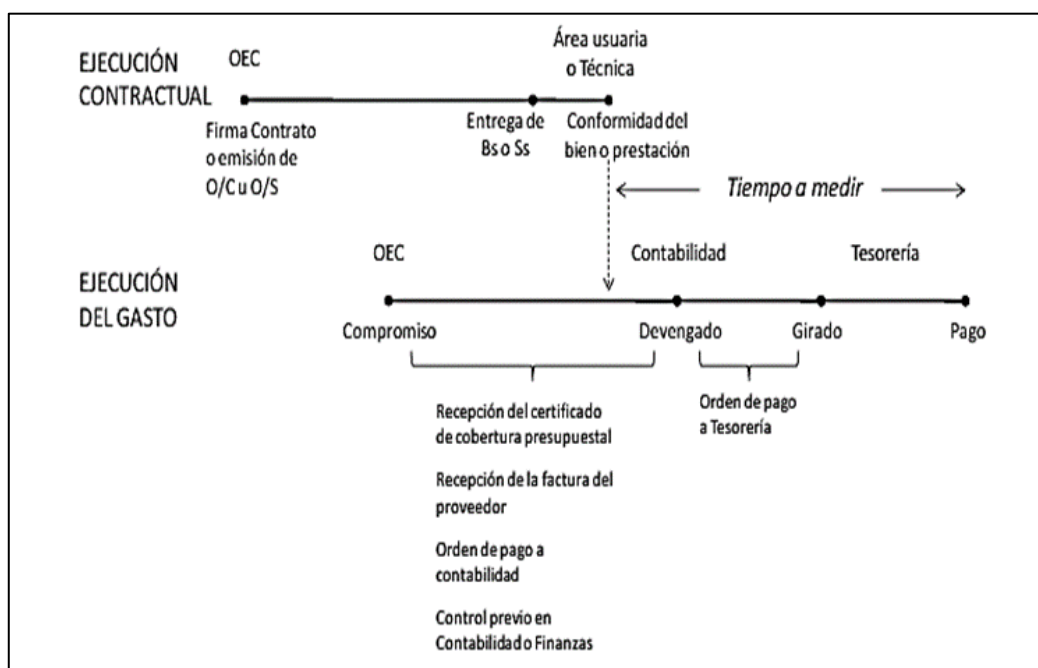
EJECUCIÓN CONTRACTUAL

OEC

Área usuaria o Técnica

Firma Contrato o emisión de O/C u O/S

Entrega de Bs o Ss

Conformidad del bien o prestación

Tiempo a medir

EJECUCIÓN DEL GASTO

OEC

Contabilidad

Tesorería

Compromiso

Devengado

Girado

Pago

Recepción del certificado de cobertura presupuestal

Recepción de la factura del proveedor

Orden de pago a contabilidad

Control previo en Contabilidad o Finanzas

Orden de pago a Tesorería